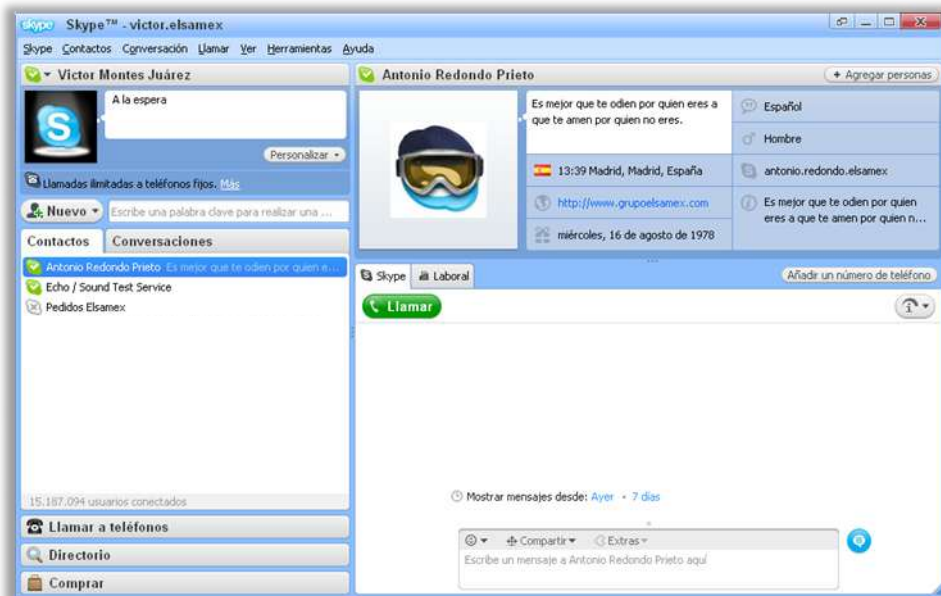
skype Skype™ - victor.elsamex

Skype Contactos Conversación Llamar Ver Herramientas Ayuda

Victor Montes Juárez

A la espera

Personalizar

Llamadas ilimitadas a teléfonos fijos. Más

Nuevo

Escribe una palabra clave para realizar una ...

Contactos Conversaciones

Antonio Redondo Prieto Es mejor que te odien por quien e...

Echo / Sound Test Service

Pedidos Elsamex

15.187.094 usuarios conectados

Llamar a teléfonos

Directorio

Comprar

Antonio Redondo Prieto

+ Agregar personas

Es mejor que te odien por quien eres a que te amen por quien no eres.

Español

Hombre

13:39 Madrid, Madrid, España

antonio.redondo.elsamex

http://www.grupoelsamex.com

Es mejor que te odien por quien eres a que te amen por quien n...

miércoles, 16 de agosto de 1978

Skype Laboral

Añadir un número de teléfono

Llamar

Mostrar mensajes desde: Ayer • 7 días

Compartir Extras

Escribe un mensaje a Antonio Redondo Prieto aquí